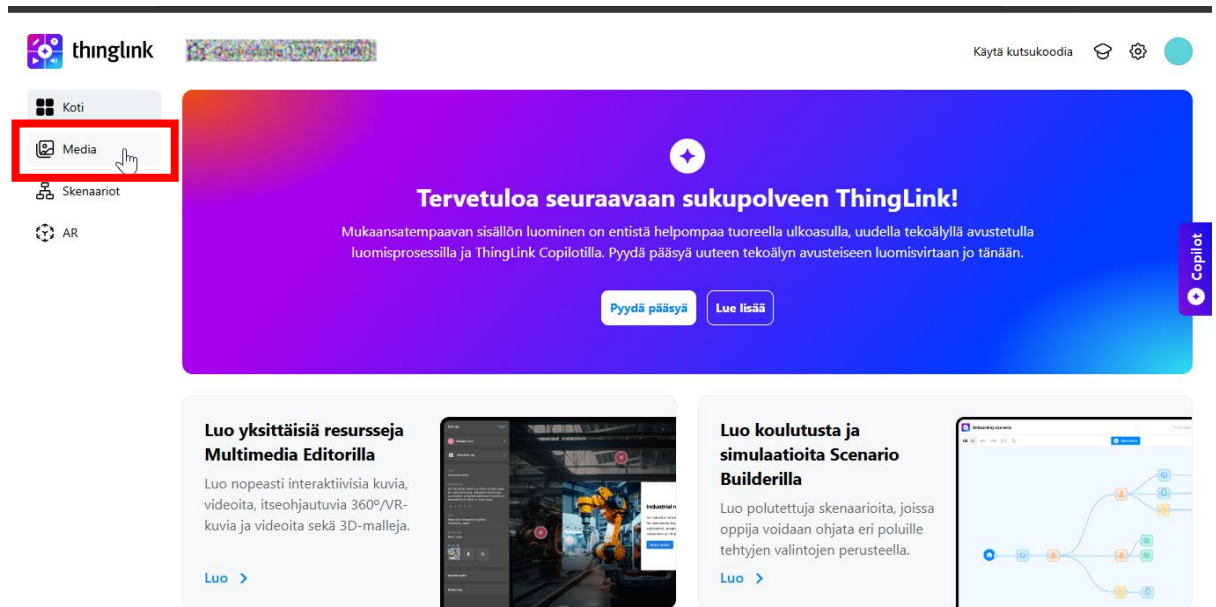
thinglink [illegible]

Käytä kutsukoodia

Koti
Media
Skenaariot
AR

Tervetuloa seuraavaan sukupolveen ThingLink!

Mukaansatempaavan sisällön luominen on entistä helpompaa tuoreella ulkoasulla, uudella tekoälyllä avustetulla luomisprosessilla ja ThingLink Copilotilla. Pyydä pääsyä uuteen tekoälyn avusteiseen luomisvirtaan jo tänään.

Pyydä pääsyä Lue lisää

Copilot

Luo yksittäisiä resursseja Multimedia Editorilla

Luo nopeasti interaktiivisia kuvia, videoita, itseohjautuvia 360º/VR-kuvia ja videoita sekä 3D-malleja.

Luo >

Luo koulutusta ja simulaatioita Scenario Builderilla

Luo polutettuja skenaarioita, joissa oppija voidaan ohjata eri poluille tehtyjen valintojen perusteella.

Luo >